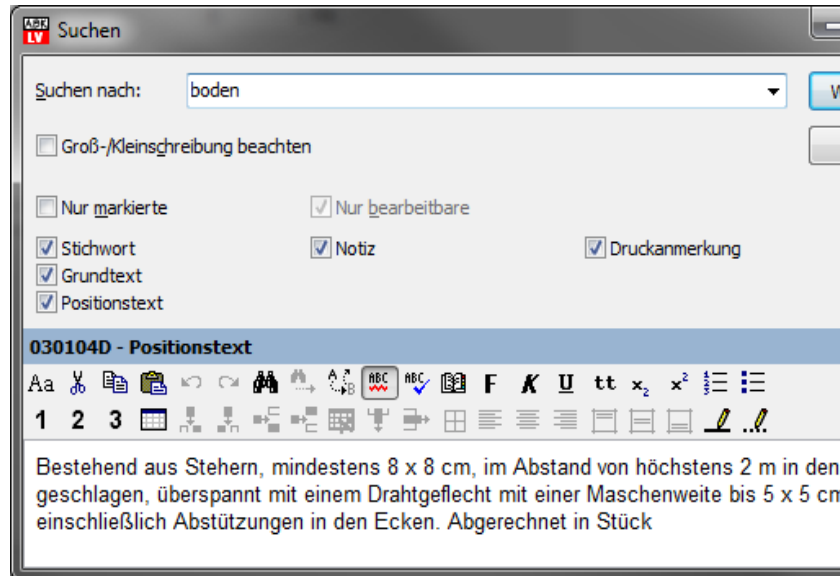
ABK LV Suchen

Suchen nach: boden

Groß-/Kleinschreibung beachten

Nur markierte
Nur bearbeitbare
Stichwort
Notiz
Druckanmerkung
Grundtext
Positionstext

030104D - Positionstext

Aa F K U tt $x_2$ $x^2$
1 2 3

Bestehend aus Stehern, mindestens 8 x 8 cm, im Abstand von höchstens 2 m in den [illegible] geschlagen, überspannt mit einem Drahtgeflecht mit einer Maschenweite bis 5 x 5 cm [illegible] einschließlich Abstützungen in den Ecken. Abgerechnet in Stück